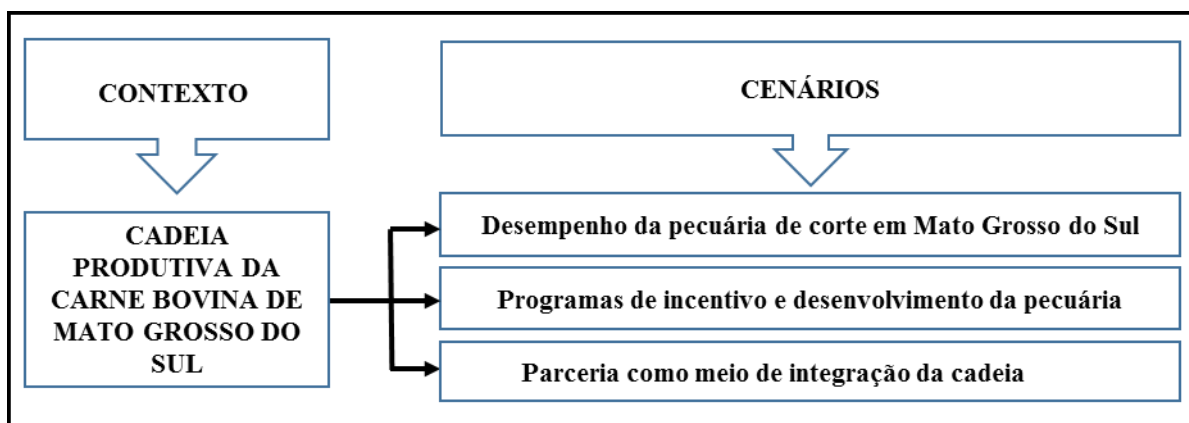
CONTEXTO

CENÁRIOS

CADEIA PRODUTIVA DA CARNE BOVINA DE MATO GROSSO DO SUL

Desempenho da pecuária de corte em Mato Grosso do Sul

Programas de incentivo e desenvolvimento da pecuária

Parceria como meio de integração da cadeia